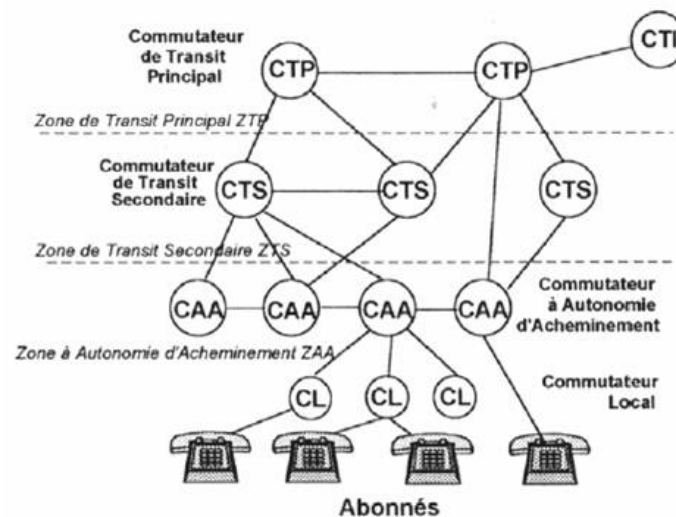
Commutateur de Transit Principal

CTP

CTP

CTI

Zone de Transit Principal ZTP

Commutateur de Transit Secondaire

CTS

CTS

CTS

Zone de Transit Secondaire ZTS

CAA

CAA

CAA

CAA

Commutateur à Autonomie d'Acheminement

Zone à Autonomie d'Acheminement ZAA

CL

CL

CL

Commutateur Local

Abonnés